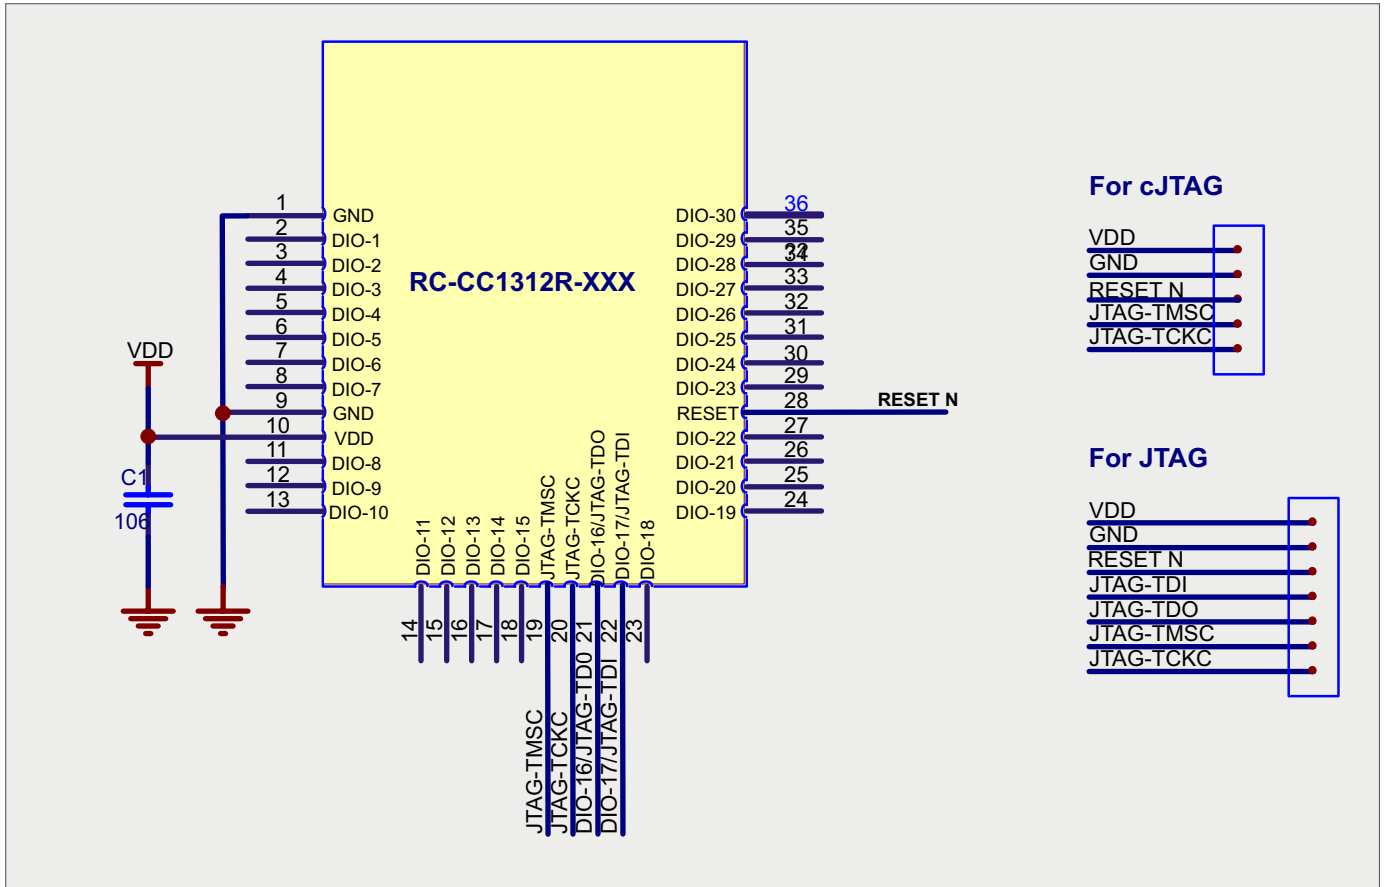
RC-CC1312R-XXX

1 GND
2 DIO-1
3 DIO-2
4 DIO-3
5 DIO-4
6 DIO-5
7 DIO-6
8 DIO-7
9 GND
10 VDD
11 DIO-8
12 DIO-9
13 DIO-10

VDD
C1
106

DIO-11 14
DIO-12 15
DIO-13 16
DIO-14 17
DIO-15 18
JTAG-TMSC 19
JTAG-TCKC 20
DIO-16/JTAG-TDO 21
DIO-17/JTAG-TDI 22
DIO-18 23

JTAG-TMSC
JTAG-TCKC
DIO-16/JTAG-TD0
DIO-17/JTAG-TDI

DIO-30 36
DIO-29 35
DIO-28 34
DIO-27 33
DIO-26 32
DIO-25 31
DIO-24 30
DIO-23 29
RESET 28
DIO-22 27
DIO-21 26
DIO-20 25
DIO-19 24

RESET N

For cJTAG
VDD
GND
RESET N
JTAG-TMSC
JTAG-TCKC

For JTAG
VDD
GND
RESET N
JTAG-TDI
JTAG-TDO
JTAG-TMSC
JTAG-TCKC